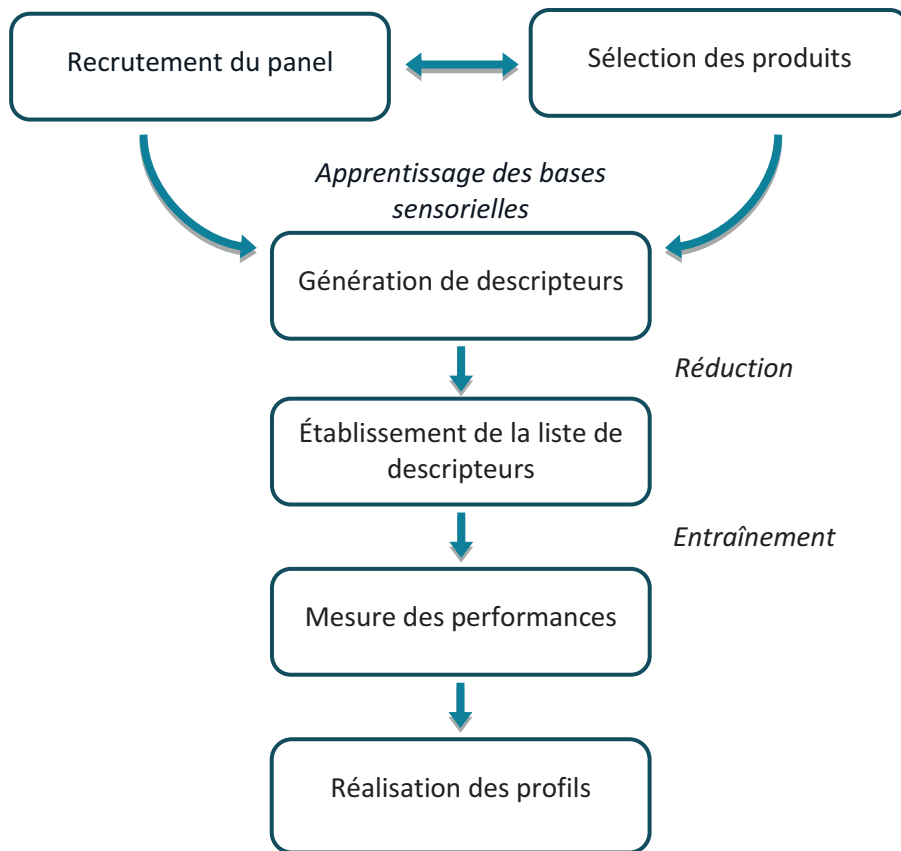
Recrutement du panel

Sélection des produits

*Apprentissage des bases sensorielles*

Génération de descripteurs

*Réduction*

Établissement de la liste de descripteurs

*Entraînement*

Mesure des performances

Réalisation des profils